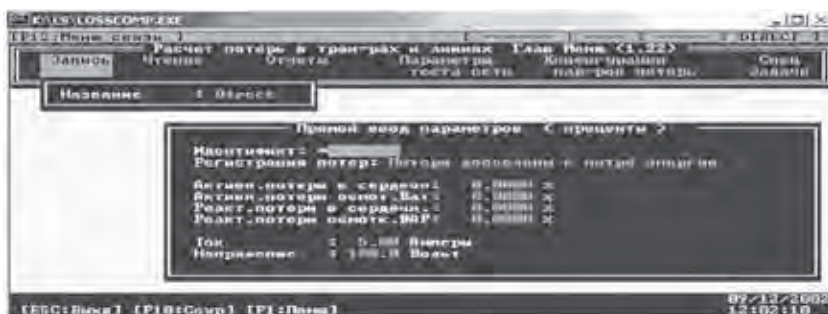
K:\CS\LOSSCOMP.EXE

[F1:Меню связи ]

DIRECT

Расчет потерь в трансф-рах и линиях   Глав Меню (1.22)

Запись   Чтение   Отчеты   Параметры теста сеть   Конфигурация вад-ров потерь   Спец задачи

Название   : Direct

Прямой ввод параметров   ( проценты )

Идентификат: •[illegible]

Регистрация потерь: Потери добавлены к потерям энергии

Активн.потери в сердечн.:   0.0000 %
Активн.потери обмот.Ватт:   0.0000 %
Реакт.потери в сердечн.:   0.0000 %
Реакт.потери обмотк.ВАР:   0.0000 %

Ток   :   5.00 Амперы
Напряжение   :   100.0 Вольт

[ESC:Выход] [F10:Сохр] [F1:Помощ]

07/12/2002
12:02:10